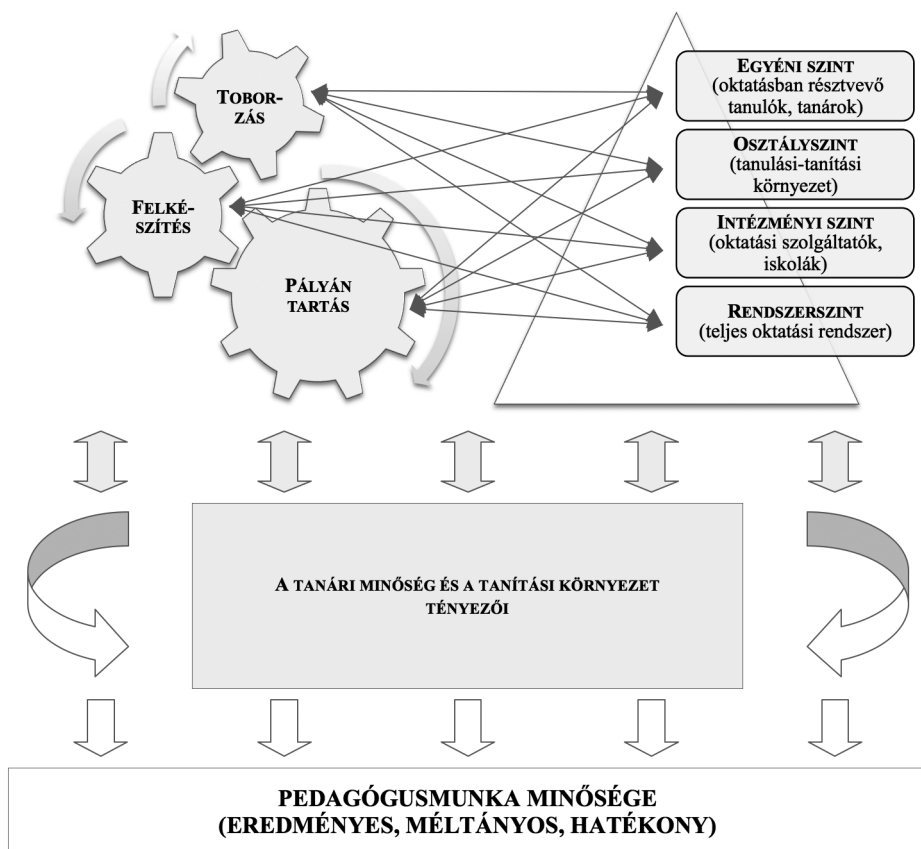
TOBORZÁS

FELKÉSZÍTÉS

PÁLYÁN TARTÁS

EGYÉNI SZINT
(oktatásban résztvevő tanulók, tanárok)

OSZTÁLYSZINT
(tanulási-tanítási környezet)

INTÉZMÉNYI SZINT
(oktatási szolgáltatók, iskolák)

RENDSZERSZINT
(teljes oktatási rendszer)

A TANÁRI MINŐSÉG ÉS A TANÍTÁSI KÖRNYEZET TÉNYEZŐI

PEDAGÓGUSMUNKA MINŐSÉGE
(EREDMÉNYES, MÉLTÁNYOS, HATÉKONY)